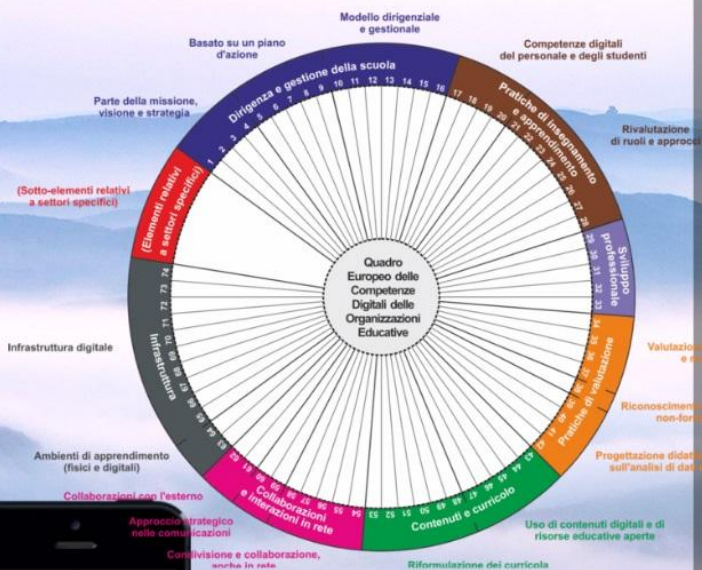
Modello dirigenziale e gestionale

Basato su un piano d'azione

Competenze digitali del personale e degli studenti

Parte della missione, visione e strategia

Rivalutazione di ruoli e approcci

(Sotto-elementi relativi a settori specifici)

Dirigenza e gestione della scuola

Pratiche di insegnamento e apprendimento

Sviluppo professionale

(Elementi relativi a settori specifici)

Quadro Europeo delle Competenze Digitali delle Organizzazioni Educative

Infrastruttura digitale

Infrastruttura

Valutazione e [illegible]

Pratiche di valutazione

Riconoscimento non-for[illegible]

Ambienti di apprendimento (fisici e digitali)

Progettazione didat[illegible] sull'analisi di dat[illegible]

Collaborazioni con l'esterno

Collaborazioni e interazioni in rete

Contenuti e curricolo

Approccio strategico nelle comunicazioni

Uso di contenuti digitali e di risorse educative aperte

Condivisione e collaborazione, anche in rete

Riformulazione dei curricola

1 2 3 4 5 6 7 8 9 10 11 12 13 14 15 16 17 18 19 20 21 22 23 24 25 26 27 28 29 30 31 32 33 34 35 36 37 38 39 40 41 42 43 44 45 46 47 48 49 50 51 52 53 54 55 56 57 58 59 60 61 62 63 64 65 66 67 68 69 70 71 72 73 74